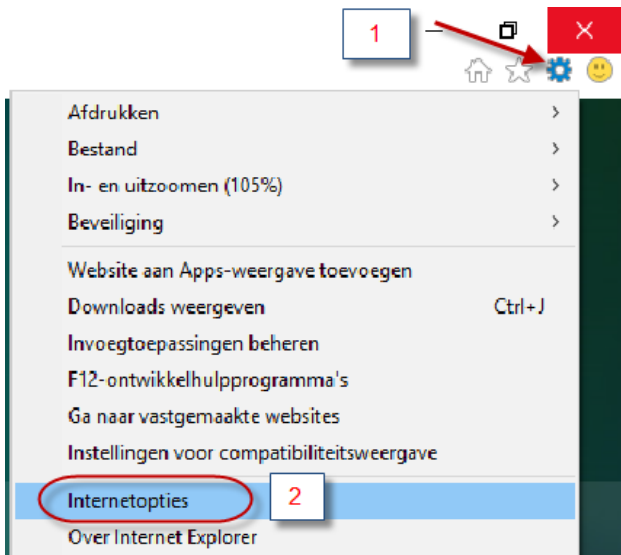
1

Afdrukken >
Bestand >
In- en uitzoomen (105%) >
Beveiliging >

Website aan Apps-weergave toevoegen
Downloads weergeven Ctrl+J
Invoegtoepassingen beheren
F12-ontwikkelhulpprogramma's
Ga naar vastgemaakte websites
Instellingen voor compatibiliteitsweergave

Internetopties
2
Over Internet Explorer